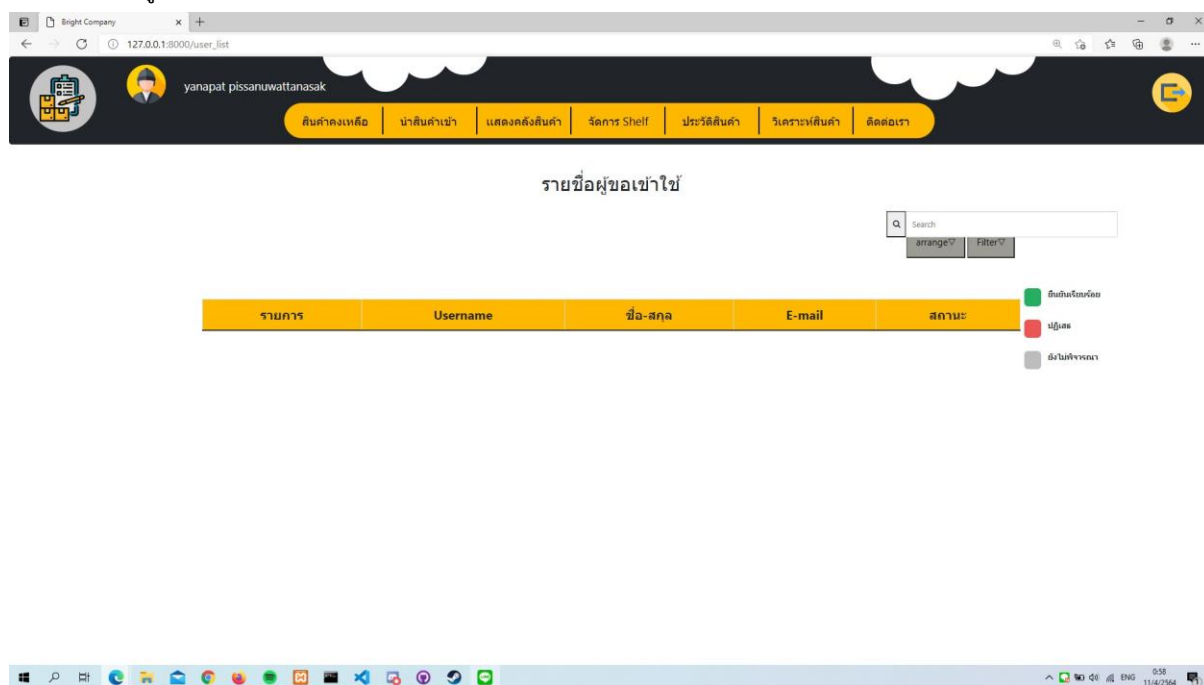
Bright Company
127.0.0.1:8000/user_list

yanapat pissanuwattanasak

สินค้าคงเหลือ | นำสินค้าเข้า | แสดงคลังสินค้า | จัดการ Shelf | ประวัติสินค้า | วิเคราะห์สินค้า | ติดต่อเรา

รายชื่อผู้ขอเข้าใช้

Search
arrange▽ Filter▽

| รายการ | Username | ชื่อ-สกุล | E-mail | สถานะ |
|---|---|---|---|---|

ยืนยันเรียบร้อย
ปฏิเสธ
ยังไม่พิจารณา

ENG 0:58 11/4/2564